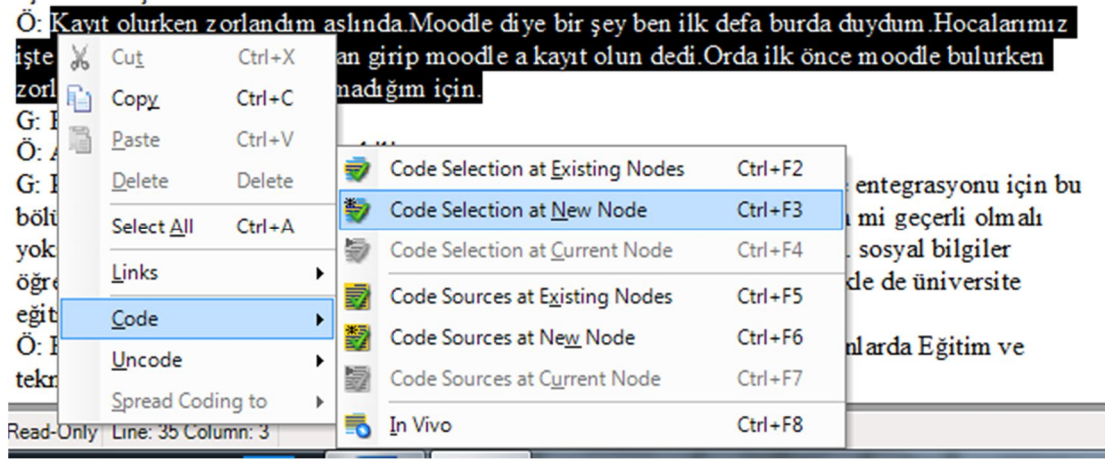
Ö: Kayıt olurken zorlandım aslında.Moodle diye bir şey ben ilk defa burda duydum.Hocalarımız işte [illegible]an girip moodle a kayıt olun dedi.Orda ilk önce moodle bulurken zorl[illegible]nadığım için.
G: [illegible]
Ö: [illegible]
G: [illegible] entegrasyonu için bu bölü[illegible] mi geçerli olmalı yok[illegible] sosyal bilgiler öğre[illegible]kde de üniversite eğit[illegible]
Ö: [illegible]nlarda Eğitim ve tekn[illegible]

Cut Ctrl+X
Copy Ctrl+C
Paste Ctrl+V
Delete Delete
Select All Ctrl+A
Links
Code
Uncode
Spread Coding to

Code Selection at Existing Nodes Ctrl+F2
Code Selection at New Node Ctrl+F3
Code Selection at Current Node Ctrl+F4
Code Sources at Existing Nodes Ctrl+F5
Code Sources at New Node Ctrl+F6
Code Sources at Current Node Ctrl+F7
In Vivo Ctrl+F8

Read-Only Line: 35 Column: 3